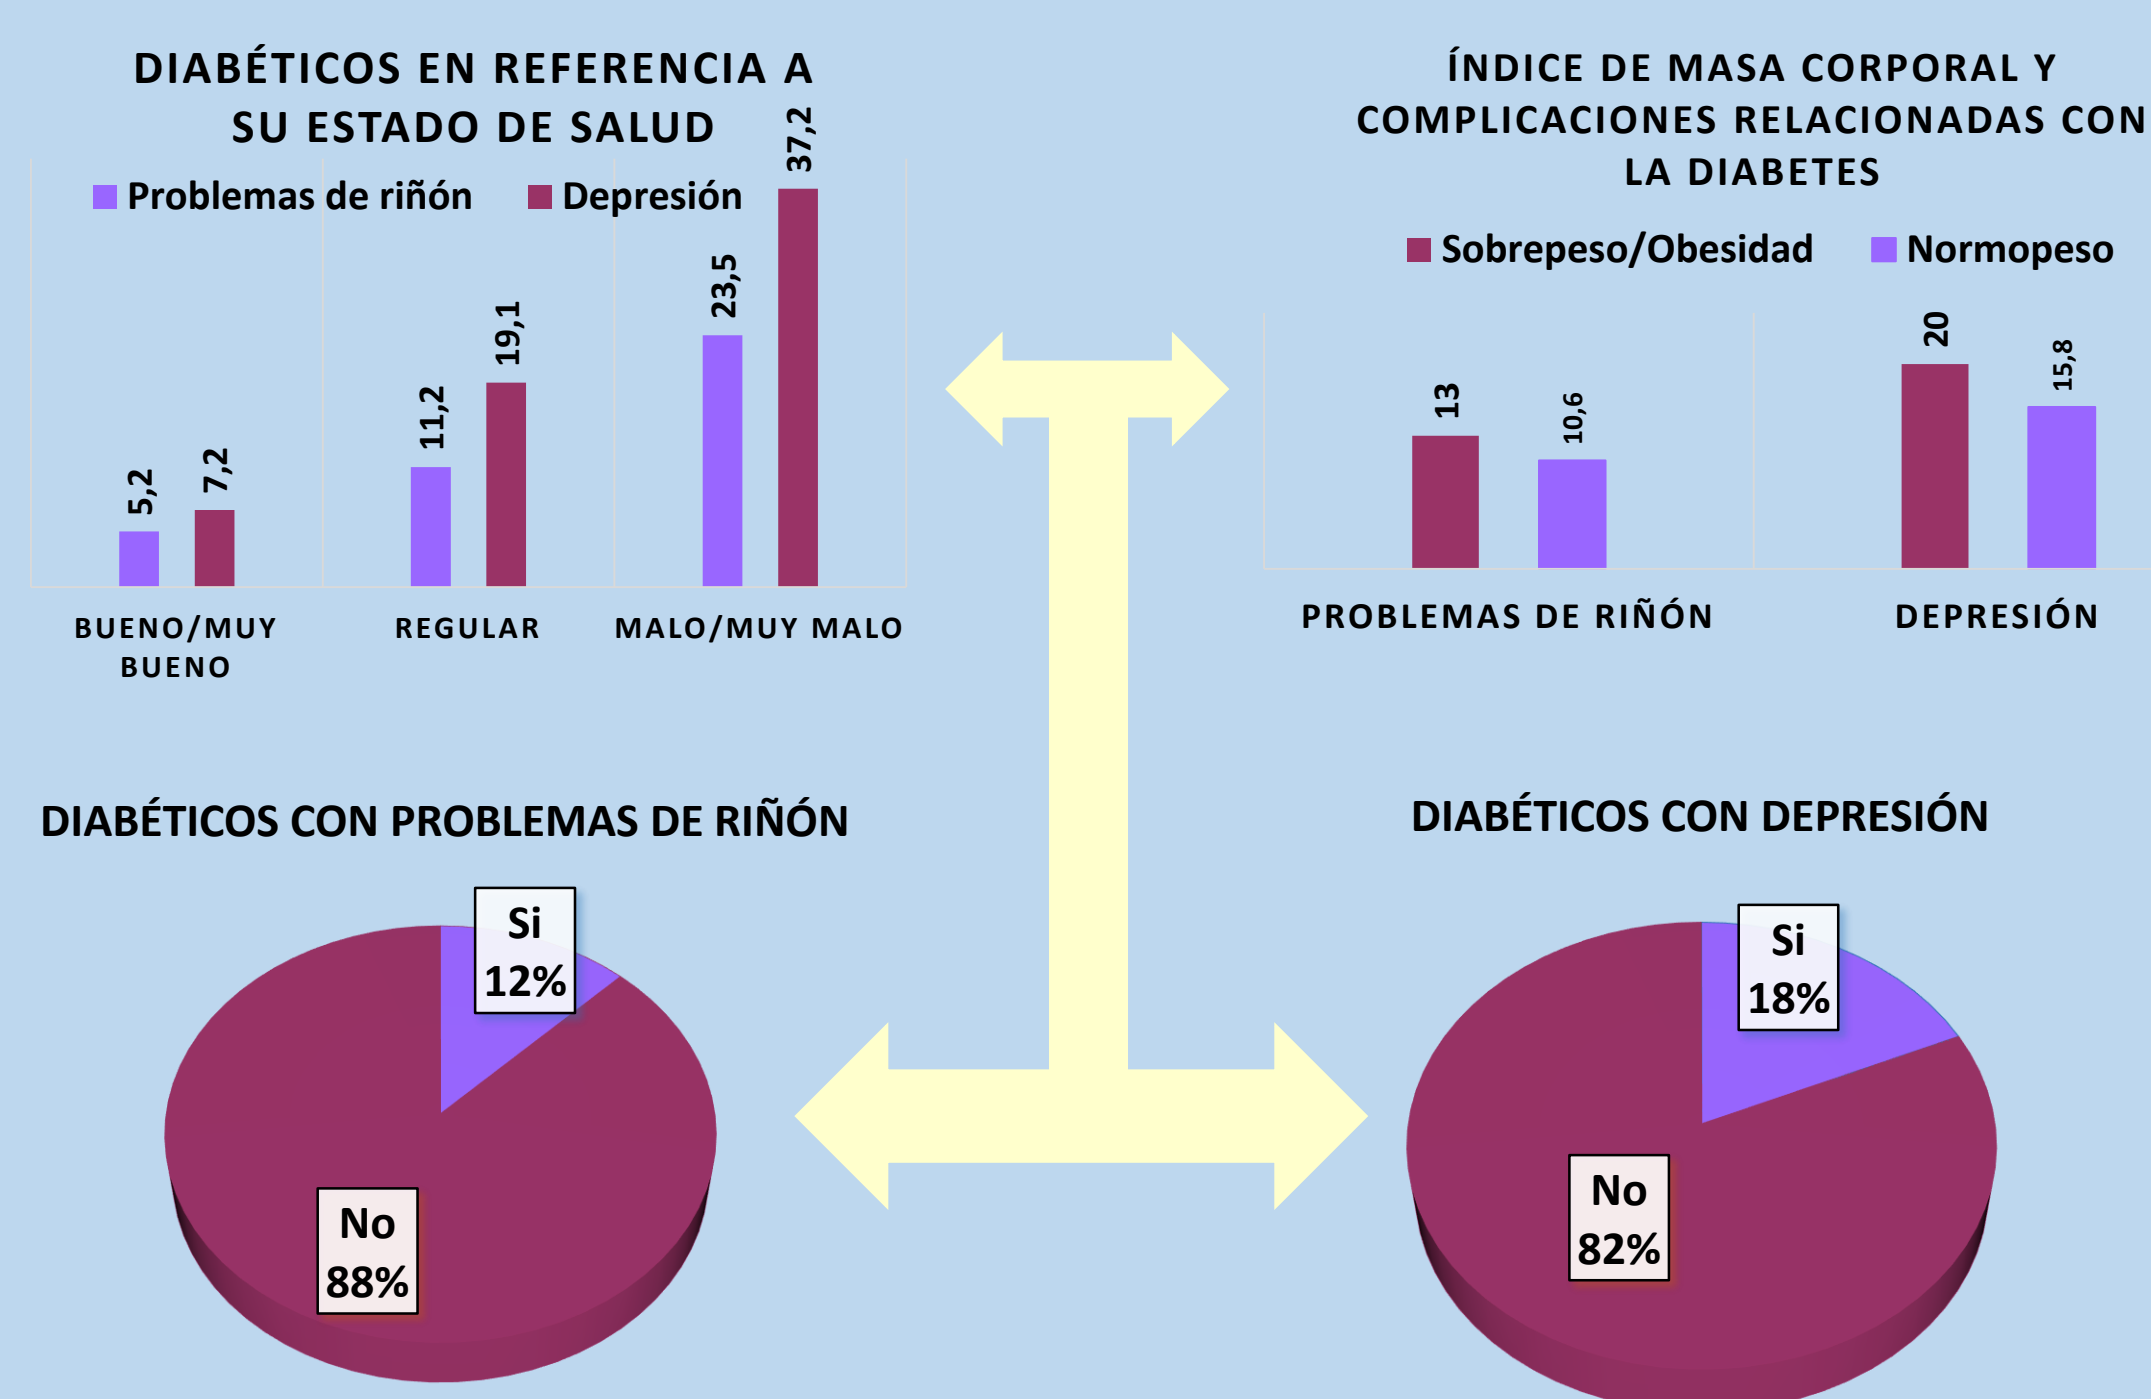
DIABÉTICOS EN REFERENCIA A SU ESTADO DE SALUD

Problemas de riñón  Depresión

5,2
7,2
11,2
19,1
23,5
37,2

BUENO/MUY BUENO
REGULAR
MALO/MUY MALO

ÍNDICE DE MASA CORPORAL Y COMPLICACIONES RELACIONADAS CON LA DIABETES

Sobrepeso/Obesidad  Normopeso

13
10,6
20
15,8

PROBLEMAS DE RIÑÓN
DEPRESIÓN

DIABÉTICOS CON PROBLEMAS DE RIÑÓN

Si 12%
No 88%

DIABÉTICOS CON DEPRESIÓN

Si 18%
No 82%